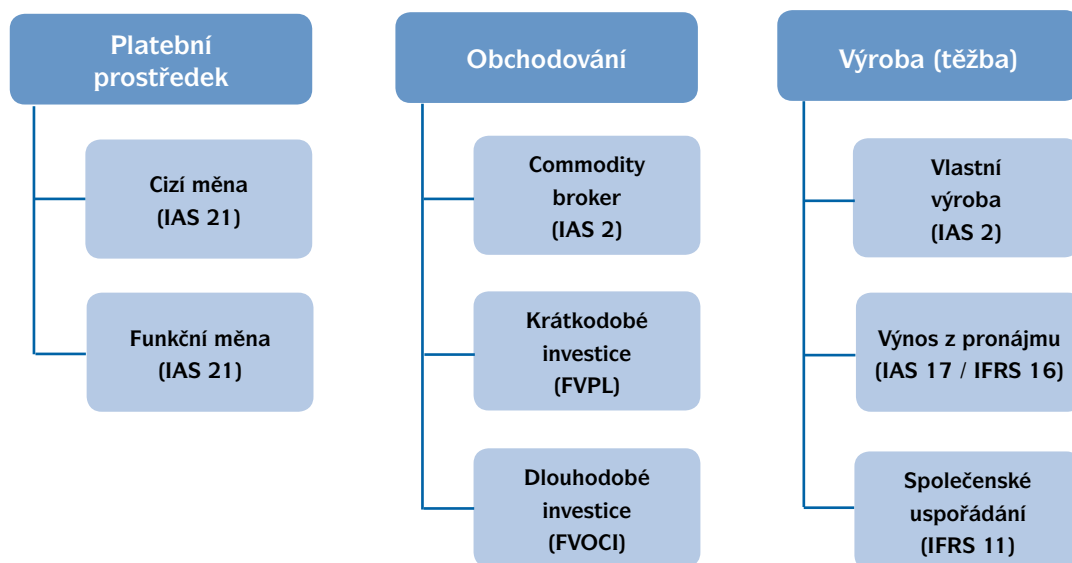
Platební prostředek

Cizí měna (IAS 21)

Funkční měna (IAS 21)

Obchodování

Commodity broker (IAS 2)

Krátkodobé investice (FVPL)

Dlouhodobé investice (FVOCI)

Výroba (těžba)

Vlastní výroba (IAS 2)

Výnos z pronájmu (IAS 17 / IFRS 16)

Společenské uspořádání (IFRS 11)